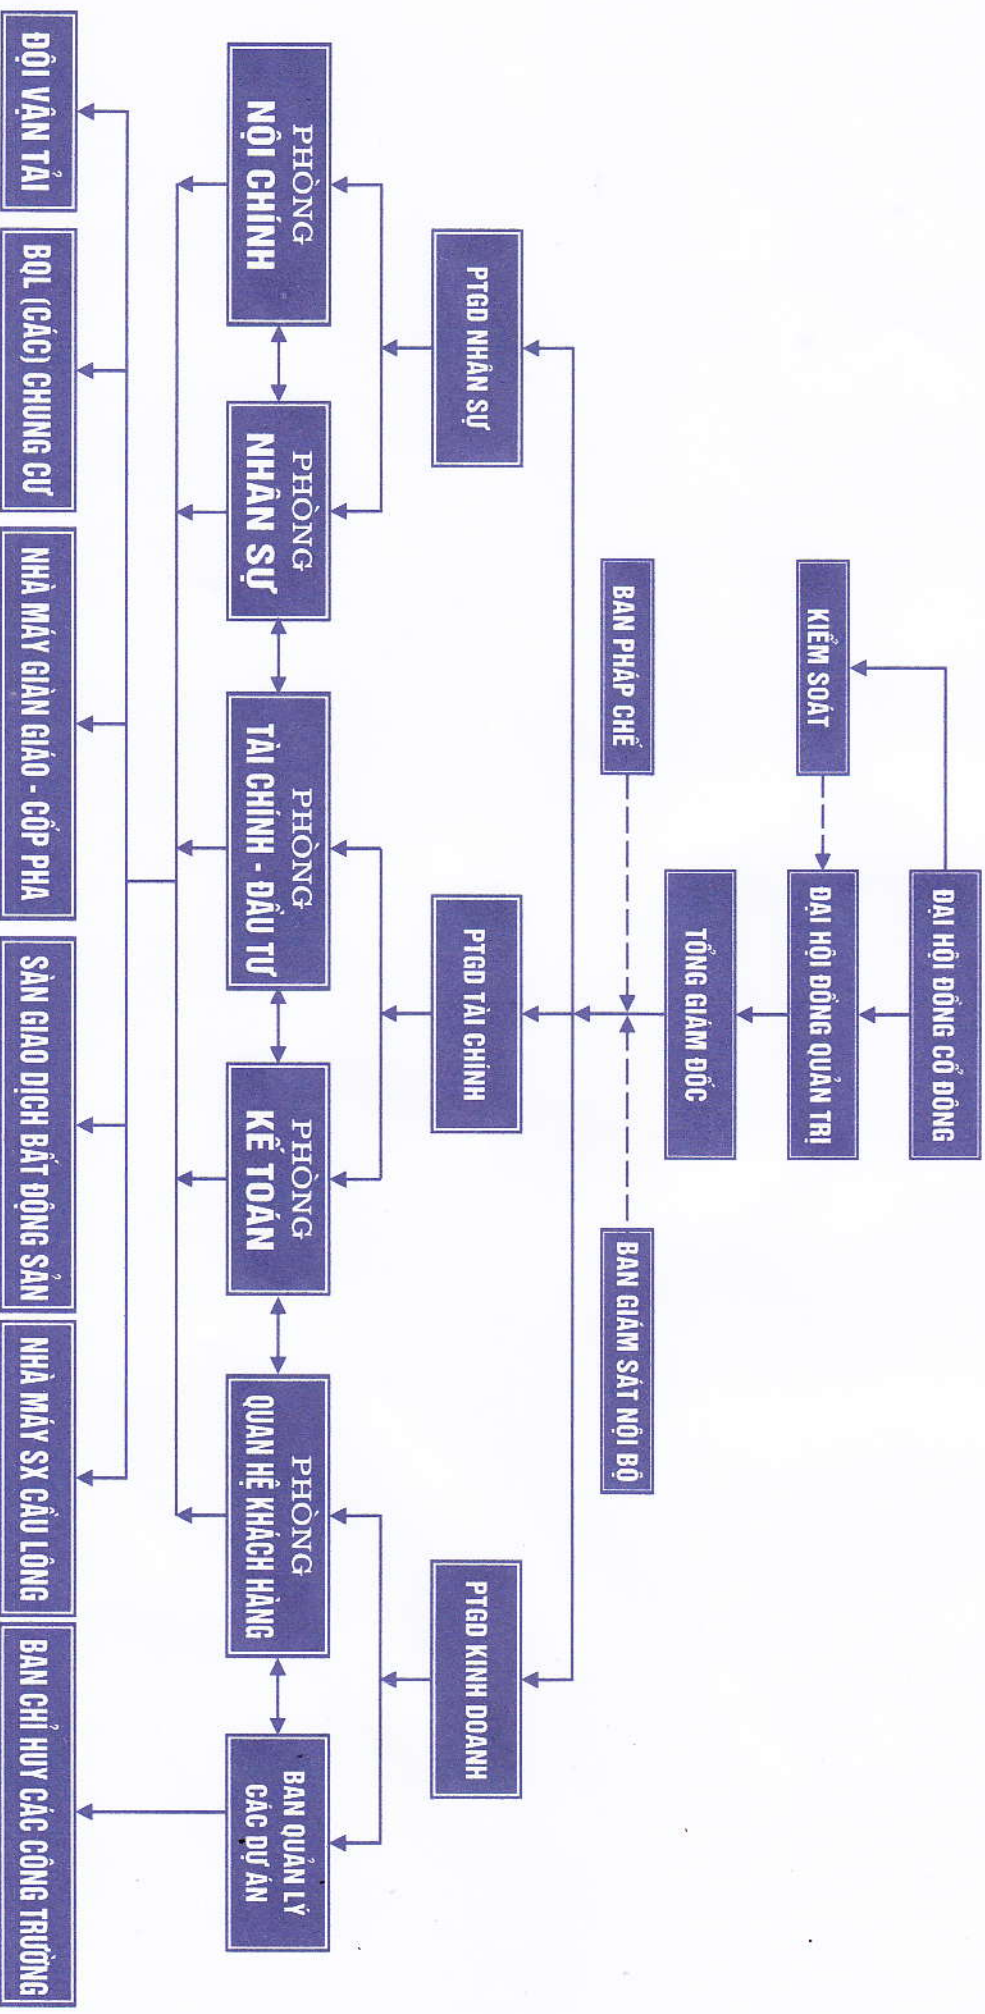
ĐẠI HỘI ĐỒNG CỔ ĐÔNG

KIỂM SOÁT

ĐẠI HỘI ĐỒNG QUẢN TRỊ

TỔNG GIÁM ĐỐC

BAN PHÁP CHẾ

BAN GIÁM SÁT NỘI BỘ

PTGD NHÂN SỰ

PTGD TÀI CHÍNH

PTGD KINH DOANH

PHÒNG NỘI CHÍNH

PHÒNG NHÂN SỰ

PHÒNG TÀI CHÍNH - ĐẦU TƯ

PHÒNG KẾ TOÁN

PHÒNG QUAN HỆ KHÁCH HÀNG

BAN QUẢN LÝ CÁC DỰ ÁN

ĐỘI VẬN TẢI

BQL (CÁC) CHUNG CƯ

NHÀ MÁY GIÀN GIÁO - CỐP PHA

SÀN GIAO DỊCH BẤT ĐỘNG SẢN

NHÀ MÁY SX CẦU LÔNG

BAN CHỈ HUY CÁC CÔNG TRƯỜNG